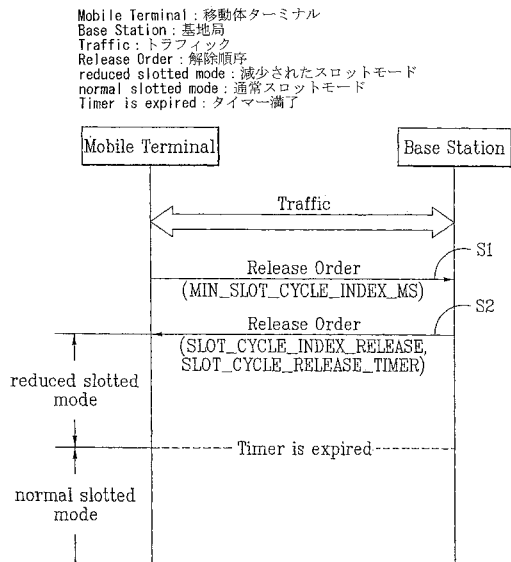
Mobile Terminal : 移動体ターミナル
Base Station : 基地局
Traffic : トラフィック
Release Order : 解除順序
reduced slotted mode : 減少されたスロットモード
normal slotted mode : 通常スロットモード
Timer is expired : タイマー満了

Mobile Terminal

Base Station

Traffic

S1

Release Order
(MIN_SLOT_CYCLE_INDEX_MS)

S2

Release Order
(SLOT_CYCLE_INDEX_RELEASE, SLOT_CYCLE_RELEASE_TIMER)

reduced slotted mode

Timer is expired

normal slotted mode